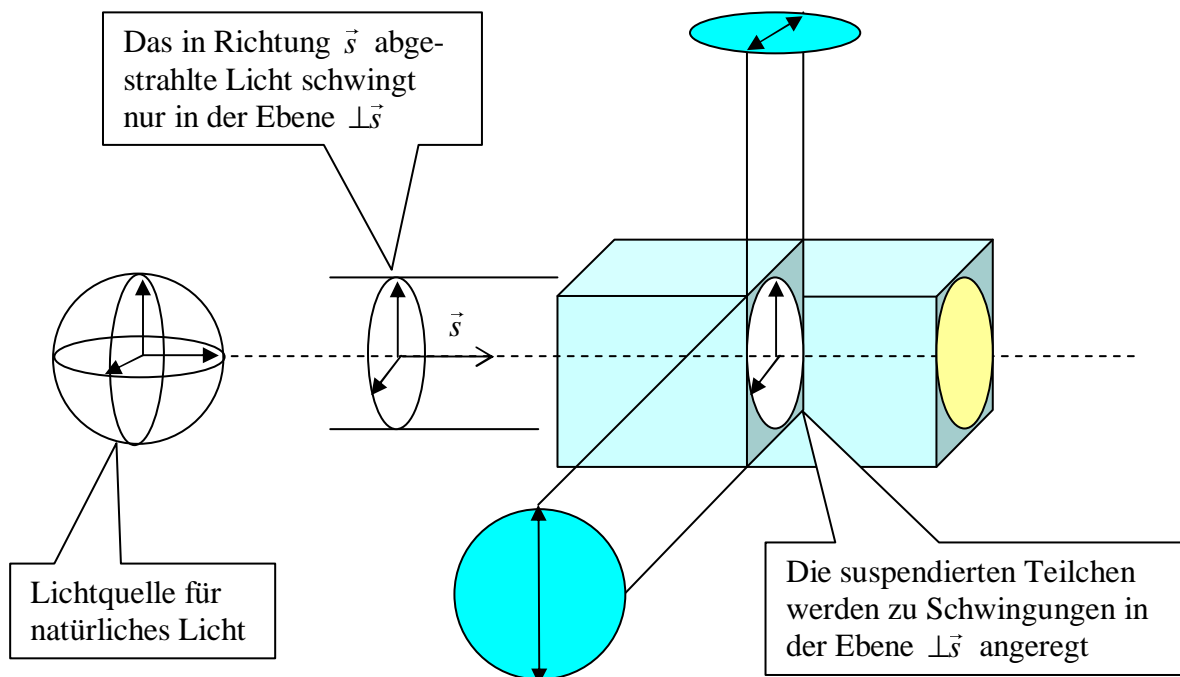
Das in Richtung $\vec{s}$ abgestrahlte Licht schwingt nur in der Ebene $\perp\vec{s}$

$\vec{s}$

Lichtquelle für natürliches Licht

Die suspendierten Teilchen werden zu Schwingungen in der Ebene $\perp\vec{s}$ angeregt